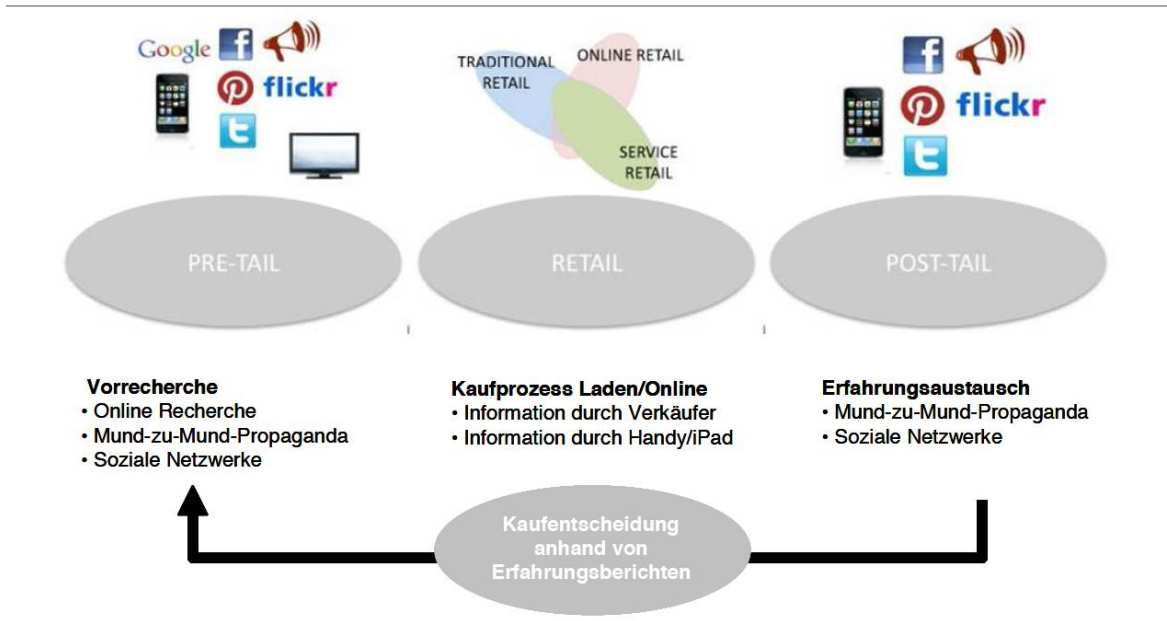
Google f flickr

TRADITIONAL RETAIL

ONLINE RETAIL

SERVICE RETAIL

f flickr

PRE-TAIL

RETAIL

POST-TAIL

Vorrecherche
• Online Recherche
• Mund-zu-Mund-Propaganda
• Soziale Netzwerke

Kaufprozess Laden/Online
• Information durch Verkäufer
• Information durch Handy/iPad

Erfahrungsaustausch
• Mund-zu-Mund-Propaganda
• Soziale Netzwerke

Kaufentscheidung anhand von Erfahrungsberichten